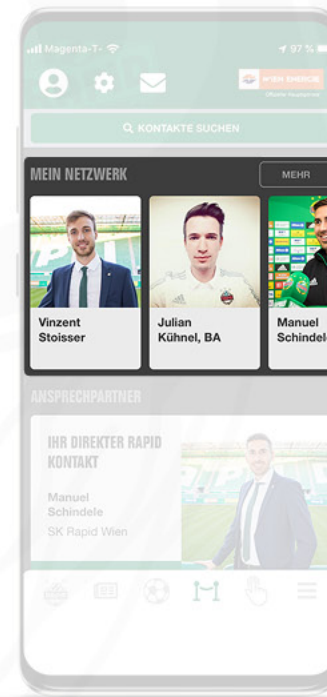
Magenta-T-
97 %

WIEN ENERGIE
Offizieller Hauptpartner

KONTAKTE SUCHEN

MEIN NETZWERK
MEHR

Vinzent Stoisser

Julian Kühnel, BA

Manuel Schindele

ANSPRECHPARTNER

IHR DIREKTER RAPID KONTAKT

Manuel Schindele
SK Rapid Wien